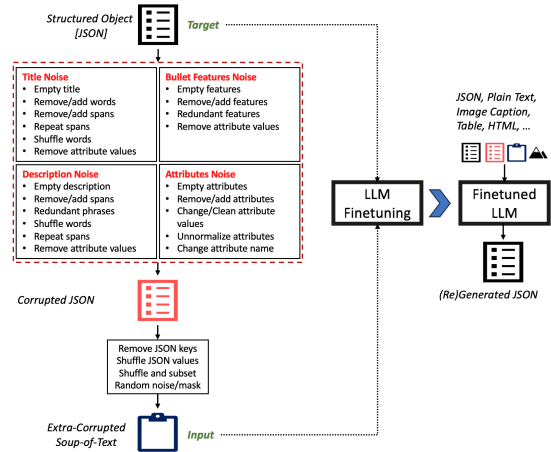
Structured Object [JSON]

Target

Title Noise
- Empty title
- Remove/add words
- Remove/add spans
- Repeat spans
- Shuffle words
- Remove attribute values

Bullet Features Noise
- Empty features
- Remove/add features
- Redundant features
- Remove attribute values

Description Noise
- Empty description
- Remove/add spans
- Redundant phrases
- Shuffle words
- Repeat spans
- Remove attribute values

Attributes Noise
- Empty attributes
- Remove/add attributes
- Change/Clean attribute values
- Unnormalize attributes
- Change attribute name

Corrupted JSON

Remove JSON keys
Shuffle JSON values
Shuffle and subset
Random noise/mask

Extra-Corrupted Soup-of-Text

Input

LLM Finetuning

JSON, Plain Text, Image Caption, Table, HTML, …

Finetuned LLM

(Re)Generated JSON